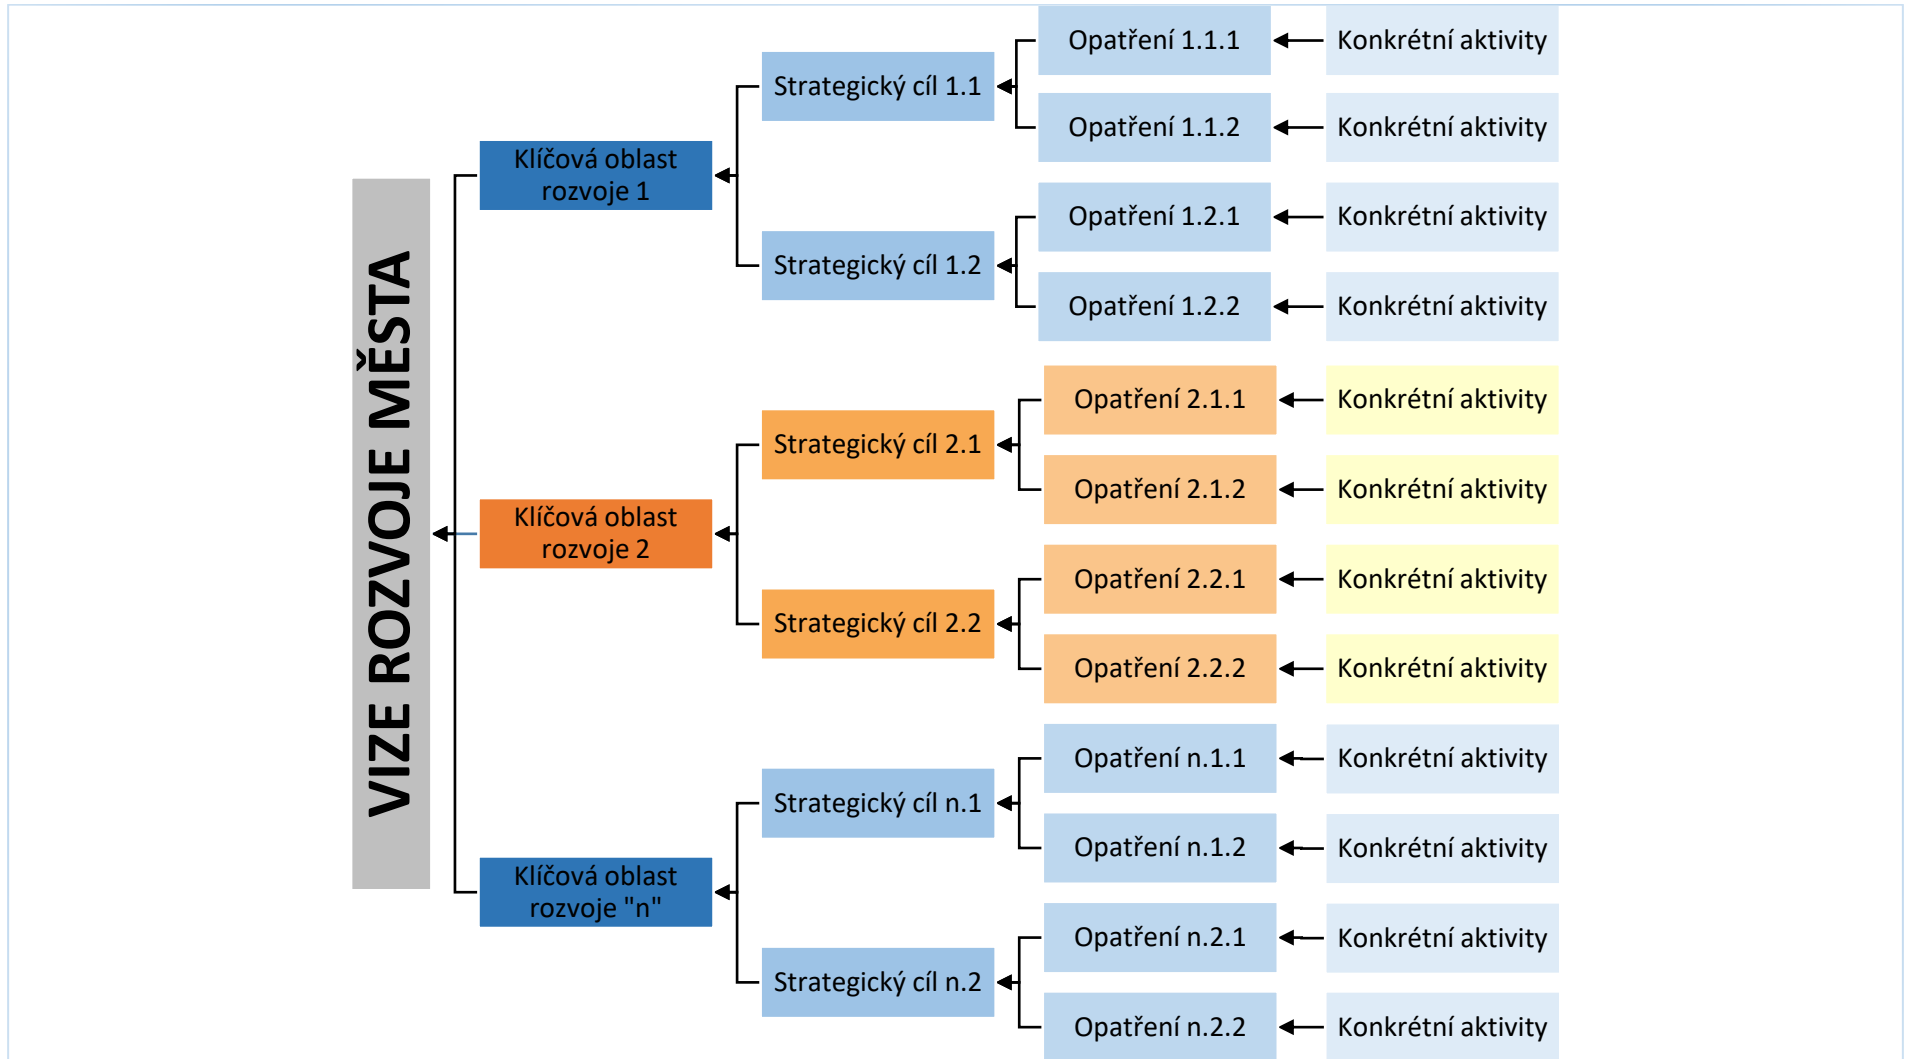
VIZE ROZVOJE MĚSTA

Klíčová oblast rozvoje 1

Strategický cíl 1.1

Opatření 1.1.1
Konkrétní aktivity

Opatření 1.1.2
Konkrétní aktivity

Strategický cíl 1.2

Opatření 1.2.1
Konkrétní aktivity

Opatření 1.2.2
Konkrétní aktivity

Klíčová oblast rozvoje 2

Strategický cíl 2.1

Opatření 2.1.1
Konkrétní aktivity

Opatření 2.1.2
Konkrétní aktivity

Strategický cíl 2.2

Opatření 2.2.1
Konkrétní aktivity

Opatření 2.2.2
Konkrétní aktivity

Klíčová oblast rozvoje "n"

Strategický cíl n.1

Opatření n.1.1
Konkrétní aktivity

Opatření n.1.2
Konkrétní aktivity

Strategický cíl n.2

Opatření n.2.1
Konkrétní aktivity

Opatření n.2.2
Konkrétní aktivity